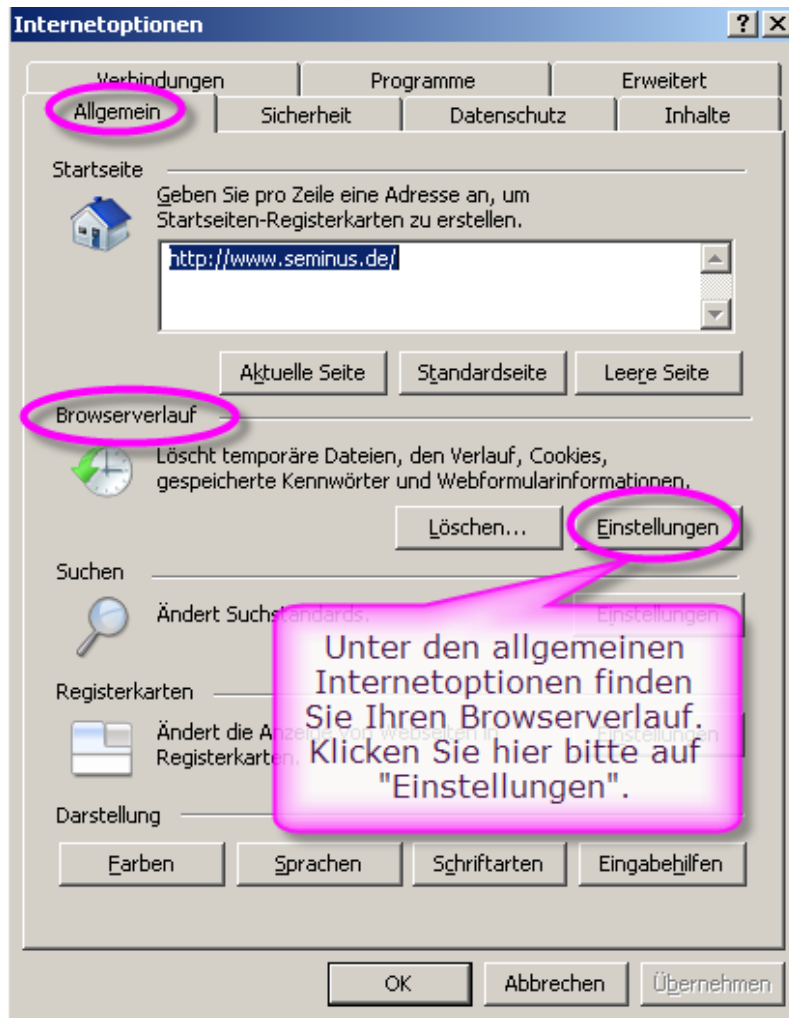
Internetoptionen

?
X

Verbindungen
Programme
Erweitert
Allgemein
Sicherheit
Datenschutz
Inhalte

Startseite

Geben Sie pro Zeile eine Adresse an, um Startseiten-Registerkarten zu erstellen.

http://www.seminus.de/

Aktuelle Seite
Standardseite
Leere Seite

Browserverlauf

Löscht temporäre Dateien, den Verlauf, Cookies, gespeicherte Kennwörter und Webformularinformationen.

Löschen...
Einstellungen

Suchen

Ändert Suchstandards.

Einstellungen

Registerkarten

Ändert die Anzeige von Webseiten in Registerkarten.

Einstellungen

Unter den allgemeinen Internetoptionen finden Sie Ihren Browserverlauf. Klicken Sie hier bitte auf "Einstellungen".

Darstellung

Farben
Sprachen
Schriftarten
Eingabehilfen

OK
Abbrechen
Übernehmen